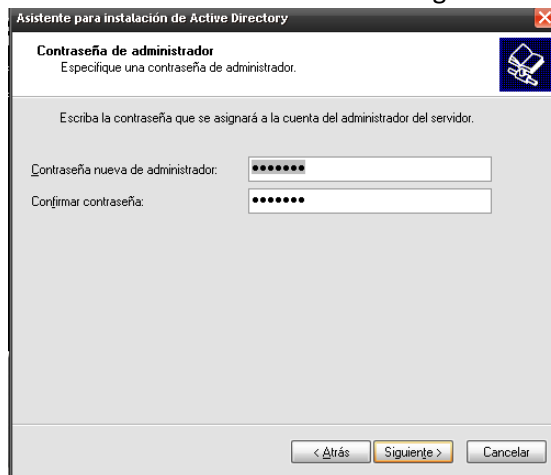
Asistente para instalación de Active Directory

Contraseña de administrador
Especifique una contraseña de administrador.

Escriba la contraseña que se asignará a la cuenta del administrador del servidor.

Contraseña nueva de administrador: •••••••

Confirmar contraseña: •••••••

< Atrás Siguiente > Cancelar